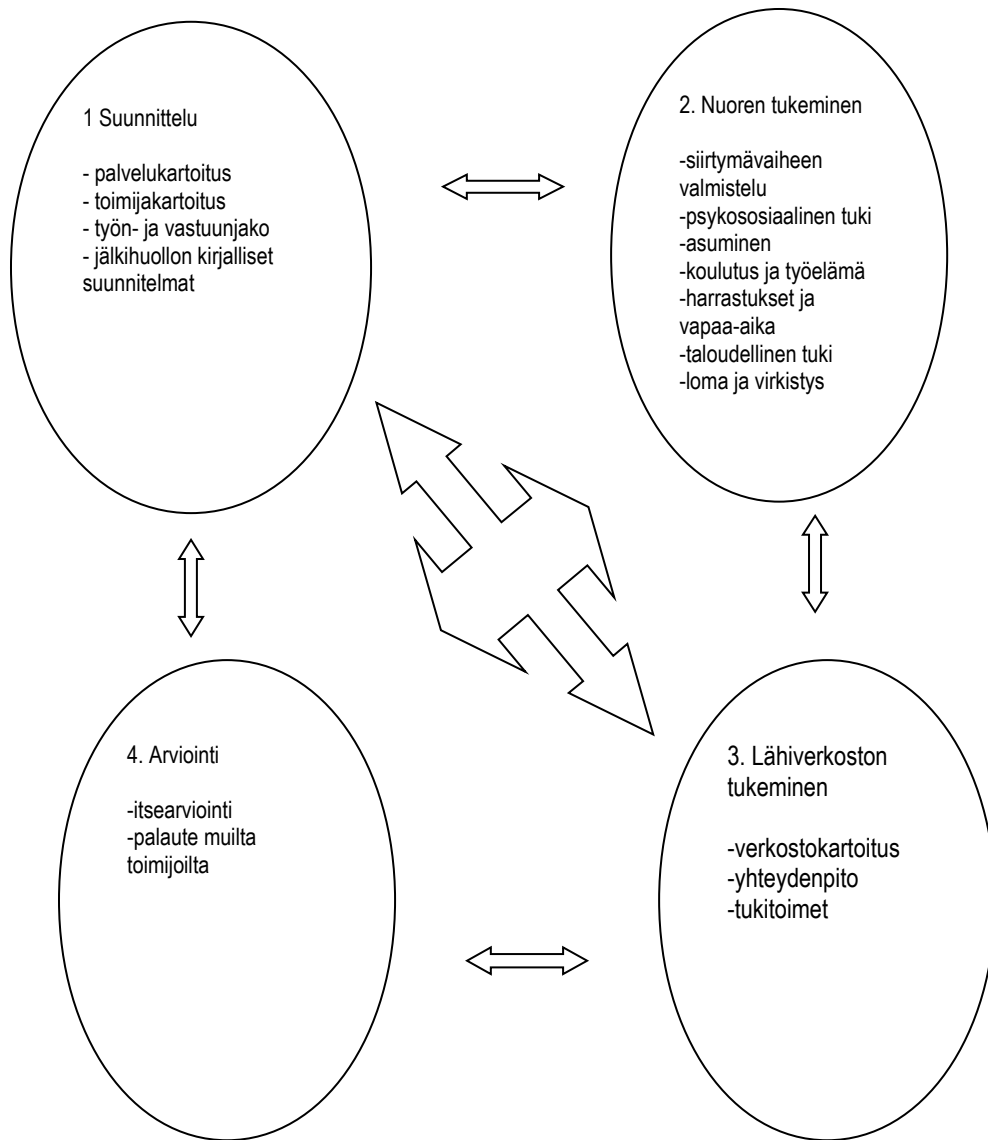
1 Suunnittelu

- palvelukartoitus
- toimijakartoitus
- työn- ja vastuunjako
- jälkihuollon kirjalliset suunnitelmat

2. Nuoren tukeminen

-siirtymävaiheen valmistelu
-psykososiaalinen tuki
-asuminen
-koulutus ja työelämä
-harrastukset ja vapaa-aika
-taloudellinen tuki
-loma ja virkistys

4. Arviointi

-itsearviointi
-palaute muilta toimijoilta

3. Lähiverkoston tukeminen

-verkostokartoitus
-yhteydenpito
-tukitoimet